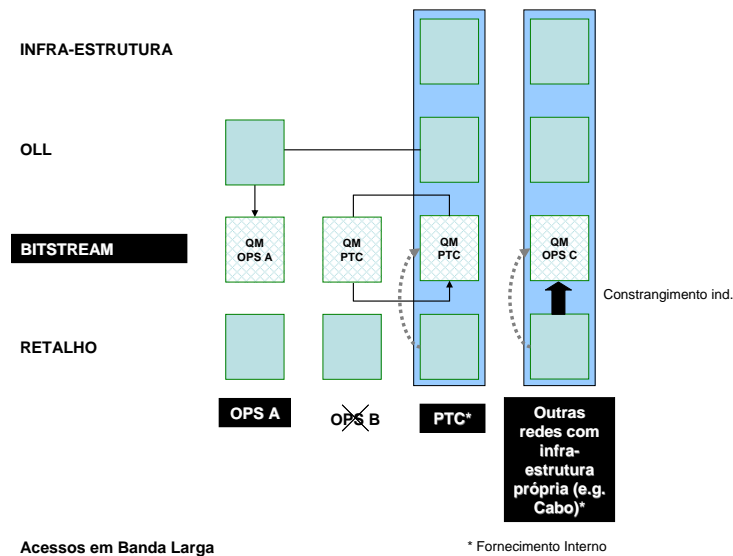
INFRA-ESTRUTURA

OLL

BITSTREAM

RETALHO

QM OPS A

QM PTC

QM PTC

QM OPS C

Constrangimento ind.

OPS A

OPS B

PTC*

Outras redes com infraestrutura própria (e.g. Cabo)*

Acessos em Banda Larga

* Fornecimento Interno